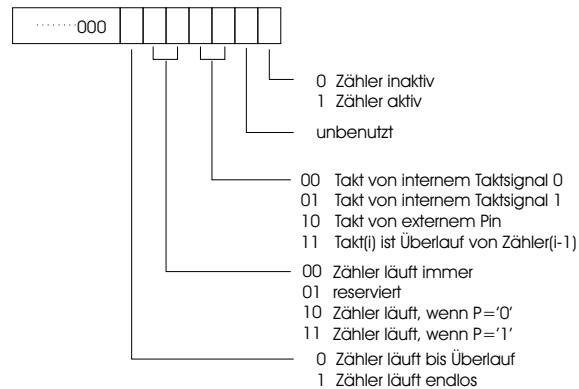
·········000

0 Zähler inaktiv
1 Zähler aktiv

unbenutzt

00 Takt von internem Taktsignal 0
01 Takt von internem Taktsignal 1
10 Takt von externem Pin
11 Takt(i) ist Überlauf von Zähler(i-1)

00 Zähler läuft immer
01 reserviert
10 Zähler läuft, wenn P='0'
11 Zähler läuft, wenn P='1'

0 Zähler läuft bis Überlauf
1 Zähler läuft endlos